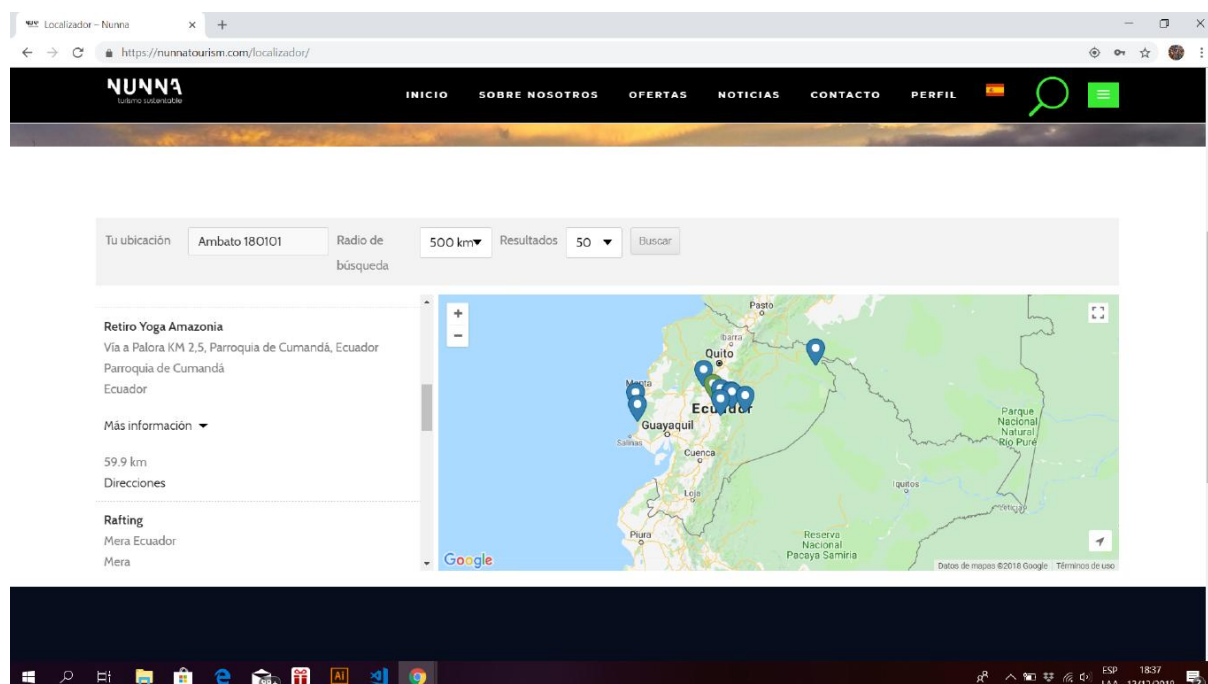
Localizador – Nunna × +

https://nunnatourism.com/localizador/

NUNNA
turismo sustentable

INICIO SOBRE NOSOTROS OFERTAS NOTICIAS CONTACTO PERFIL

Tu ubicación Ambato 180101 Radio de búsqueda 500 km Resultados 50 Buscar

Retiro Yoga Amazonia
Vía a Palora KM 2,5, Parroquia de Cumandá, Ecuador
Parroquia de Cumandá
Ecuador

Más información

59.9 km
Direcciones

Rafting
Mera Ecuador
Mera

+
−
Pasto
Ibarra
Quito
Manta
Ecuador
Guayaquil
Salinas
Cuenca
Loja
Piura
Iquitos
Parque Nacional Natural Río Puré
Reserva Nacional Pacaya Samiria
Google
Datos de mapas ©2018 Google Términos de uso

ESP 18:37
LAA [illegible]